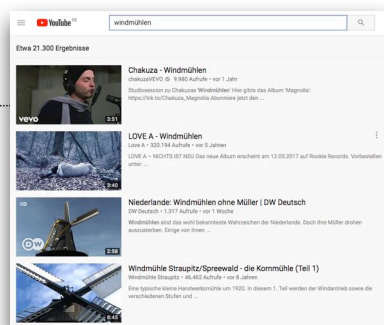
YouTube DE

windmühlen

Etwa 21.300 Ergebnisse

vevo

3:51

Chakuza - Windmühlen

chakuzaVEVO 9.980 Aufrufe • vor 1 Jahr

Studiosession zu Chakuzas 'Windmühlen'. Hier gibts das Album 'Magnolia': https://lnk.to/Chakuza_Magnolia Abonniere jetzt den ...

2:40

LOVE A - Windmühlen

Love A • 320.194 Aufrufe • vor 5 Jahren

LOVE A – NICHTS IST NEU Das neue Album erscheint am 12.05.2017 auf Rookie Records. Vorbestellen unter ...

DW

2:58

Niederlande: Windmühlen ohne Müller | DW Deutsch

DW Deutsch • 1.317 Aufrufe • vor 1 Woche

Windmühlen sind das wohl bekannteste Wahrzeichen der Niederlande. Doch ihre Müller drohen auszusterben. Einige von ihnen ...

8:45

Windmühle Straupitz/Spreewald - die Kornmühle (Teil 1)

Windmühle Straupitz • 46.462 Aufrufe • vor 8 Jahren

Eine typische kleine Handwerksmühle um 1920. In diesem 1. Teil werden der Windantrieb sowie die verschiedenen Stufen und ...